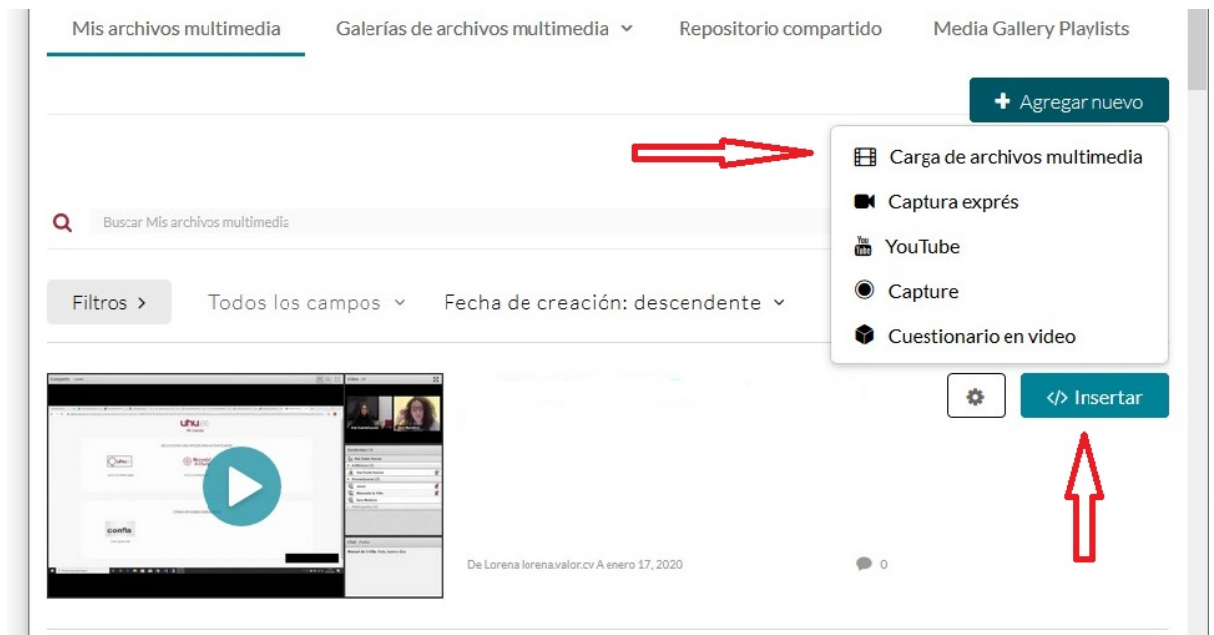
Mis archivos multimedia Galerías de archivos multimedia Repositorio compartido Media Gallery Playlists

Agregar nuevo

Carga de archivos multimedia
Captura exprés
YouTube
Capture
Cuestionario en video

Buscar Mis archivos multimedia

Filtros › Todos los campos Fecha de creación: descendente

Insertar

De Lorena lorena.valor.cv A enero 17, 2020

0